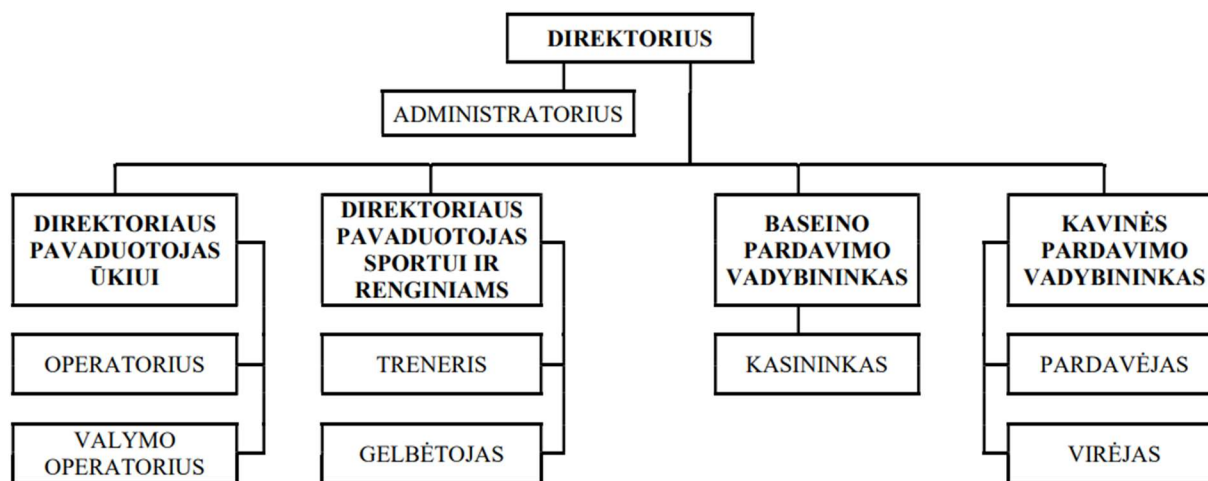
DIREKTORIUS

ADMINISTRATORIUS

DIREKTORIAUS PAVADUOTOJAS ŪKIUI

OPERATORIUS

VALYMO OPERATORIUS

DIREKTORIAUS PAVADUOTOJAS SPORTUI IR RENGINIAMS

TRENERIS

GELBĖTOJAS

BASEINO PARDAVIMO VADYBININKAS

KASININKAS

KAVINĖS PARDAVIMO VADYBININKAS

PARDAVĖJAS

VIRĖJAS